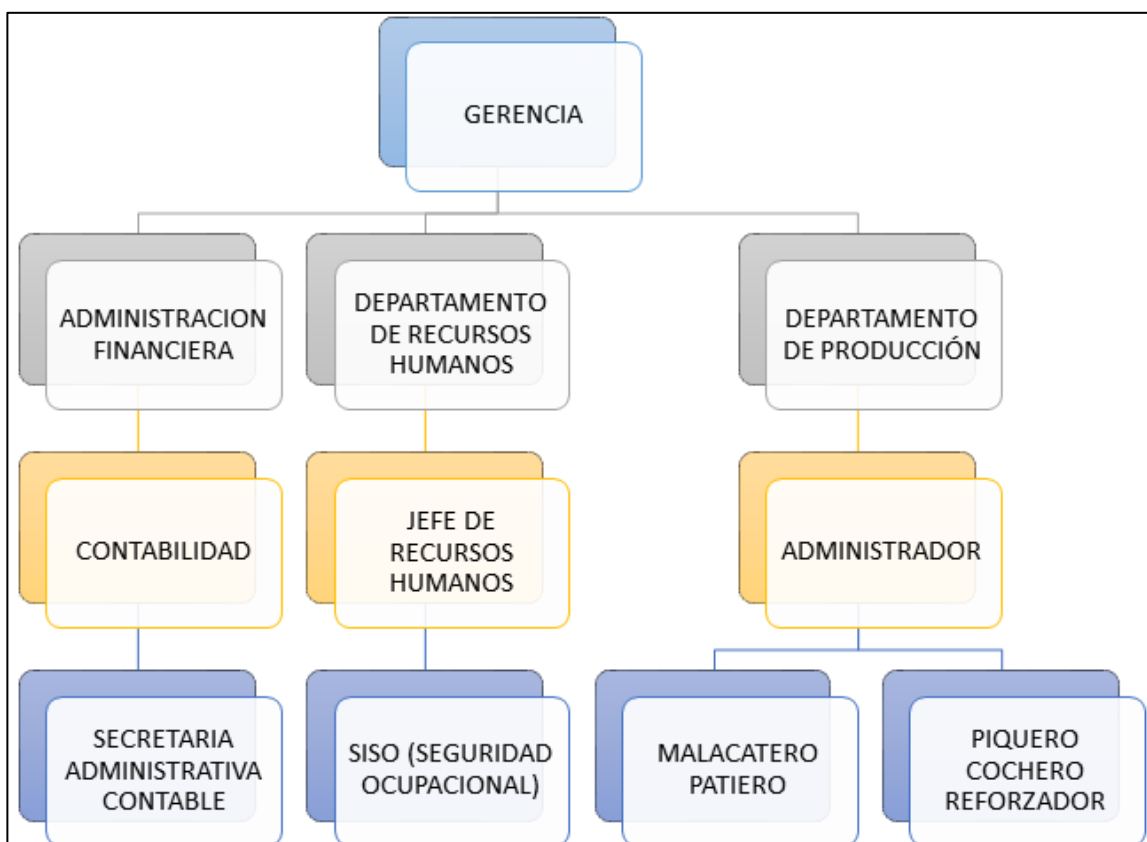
GERENCIA

ADMINISTRACION FINANCIERA

DEPARTAMENTO DE RECURSOS HUMANOS

DEPARTAMENTO DE PRODUCCIÓN

CONTABILIDAD

JEFE DE RECURSOS HUMANOS

ADMINISTRADOR

SECRETARIA ADMINISTRATIVA CONTABLE

SISO (SEGURIDAD OCUPACIONAL)

MALACATERO PATIERO

PIQUERO COCHERO REFORZADOR